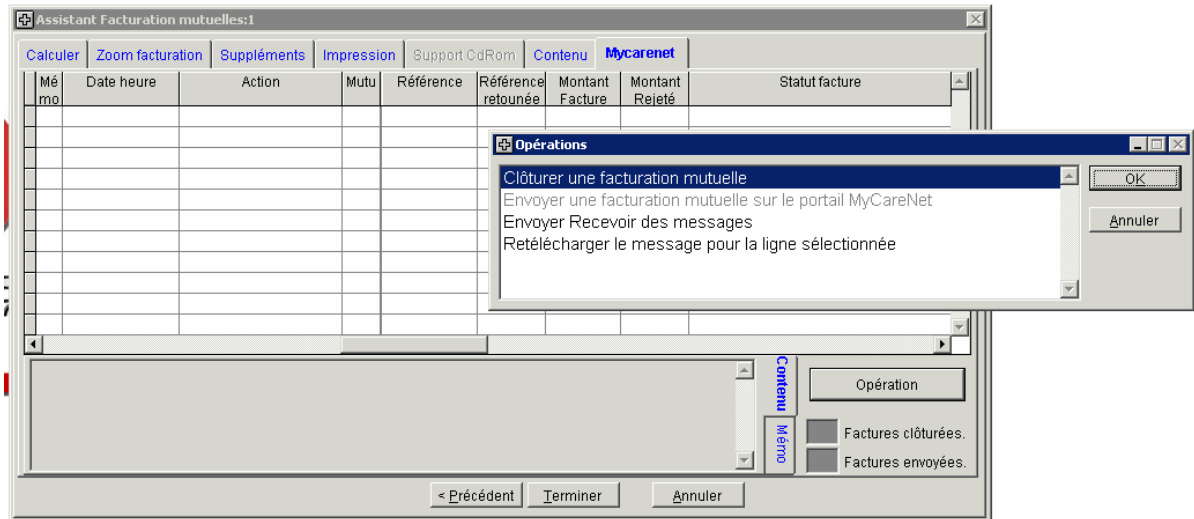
Assistant Facturation mutuelles:1

Calculer | Zoom facturation | Suppléments | Impression | Support CdRom | Contenu | Mycarenet

| Mémo | Date heure | Action | Mutu | Référence | Référence retounée | Montant Facture | Montant Rejeté | Statut facture |
|---|---|---|---|---|---|---|---|---|

Opérations

Clôturer une facturation mutuelle
Envoyer une facturation mutuelle sur le portail MyCareNet
Envoyer Recevoir des messages
Retélécharger le message pour la ligne sélectionnée

OK

Annuler

Contenu

Mémo

Opération

Factures clôturées.

Factures envoyées.

< Précédent

Terminer

Annuler